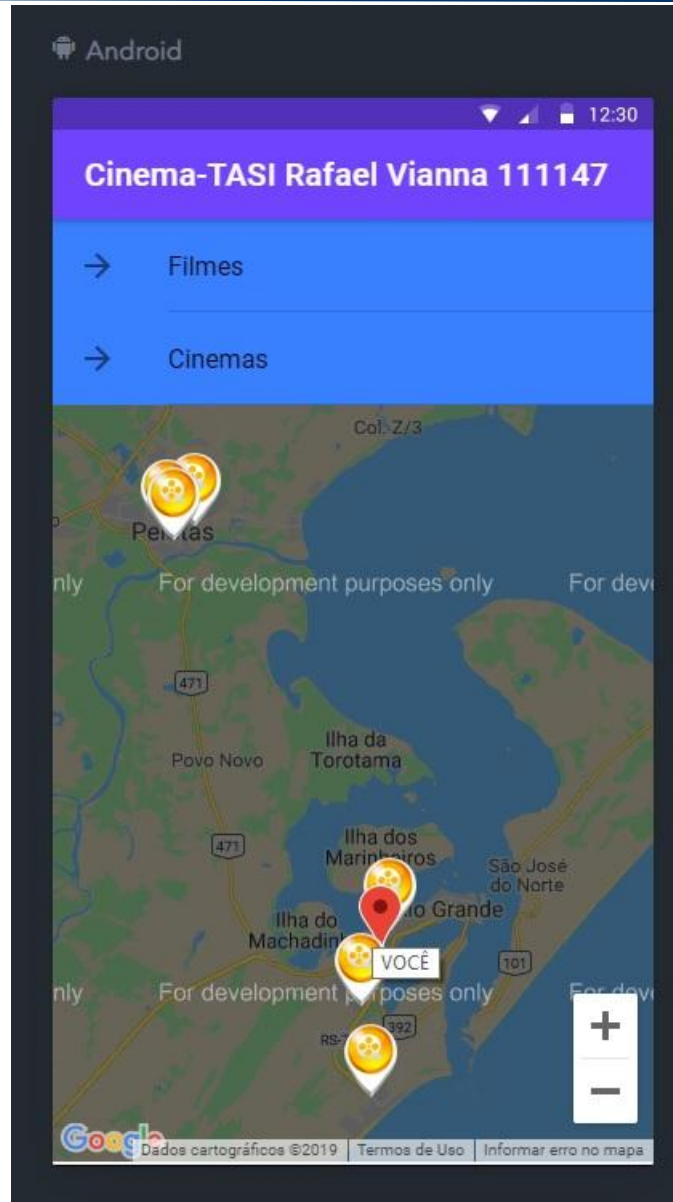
Android

12:30

Cinema-TASI Rafael Vianna 111147

Filmes

Cinemas

Col. Z/3

Pe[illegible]tas

nly For development purposes only For dev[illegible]

471

Povo Novo

Ilha da Torotama

471

Ilha dos Marinheiros

São José do Norte

Ilha do Machadin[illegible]

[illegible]o Grande

VOCÊ

101

nly For development p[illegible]poses only

392

RS-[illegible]

+

−

Google

Dados cartográficos ©2019 Termos de Uso Informar erro no mapa